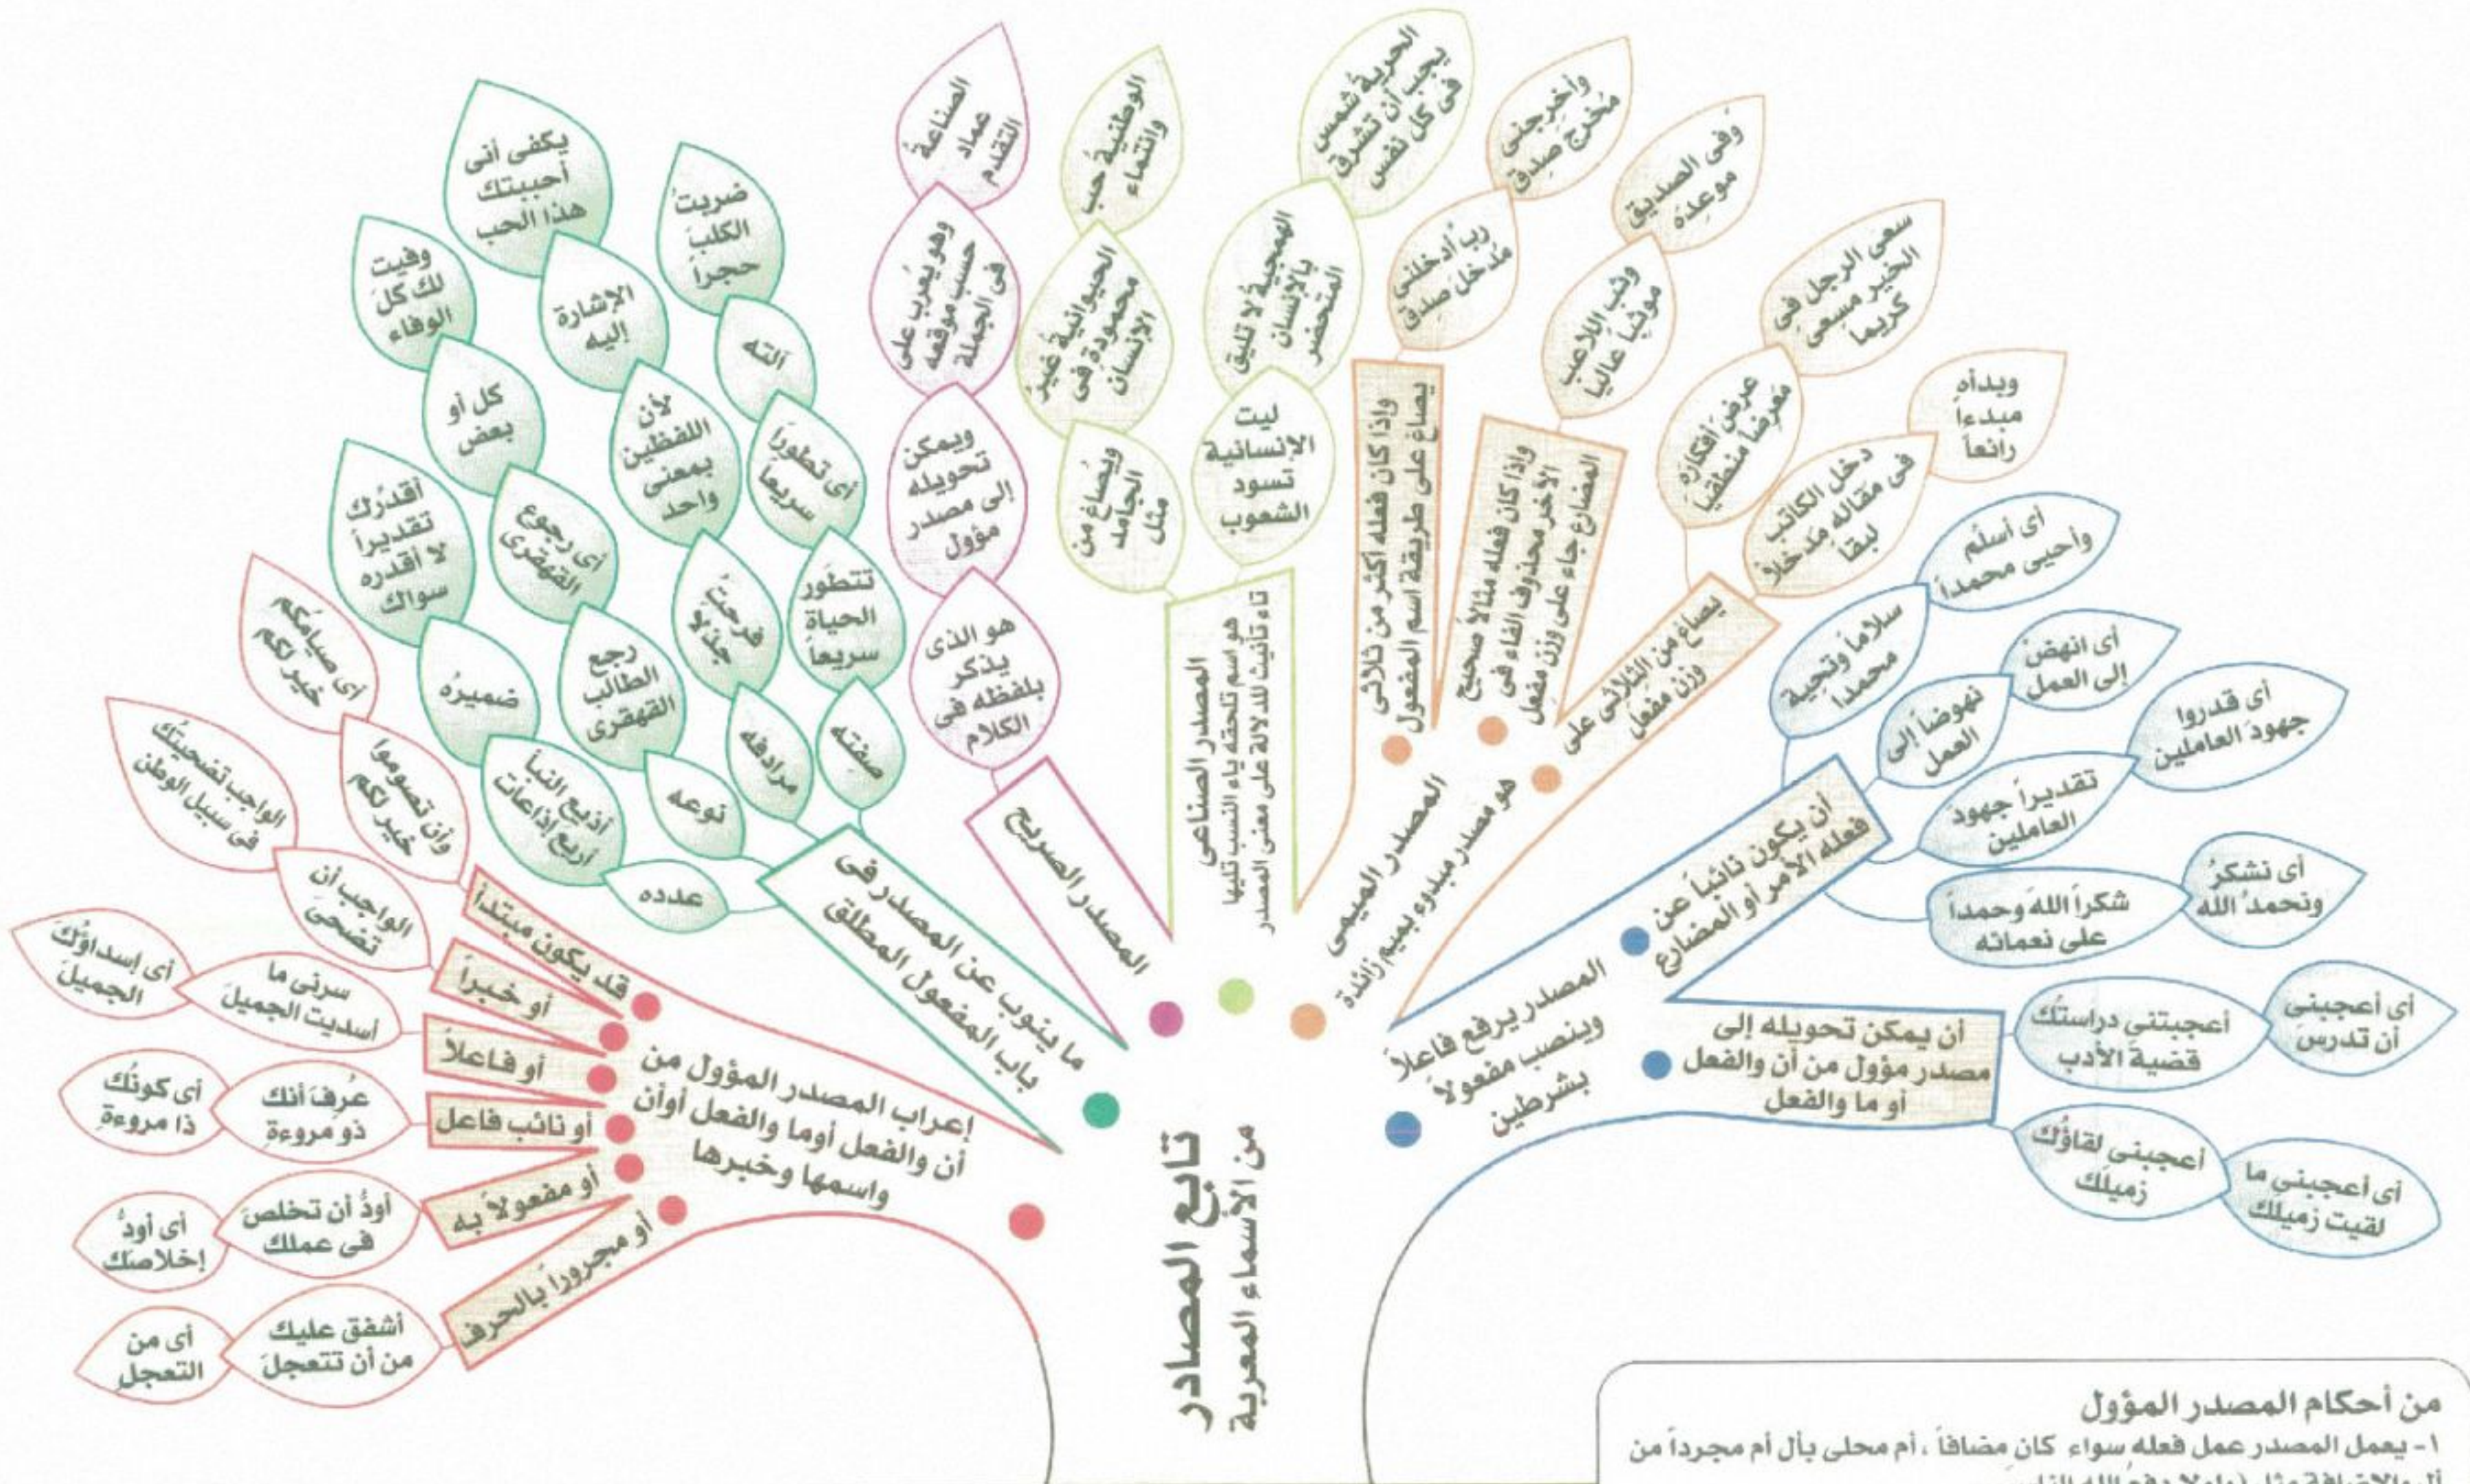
تابع المصادر
من الأسماء المعربة

ما ينوب عن المصدر فى باب المفعول المطلق
عدده
نوعه
مرادفه
صفته
أذيع النبأ أربع إذاعات
رجع الطالب القهقرى
فرحت جذلا
تتطور الحياة سريعاً
ضميره
أى رجوع القهقرى
لأن اللفظين بمعنى واحد
أى تطورا سريعا
أقدرك تقديراً لا أقدره سواك
كل أو بعض
الإشارة إليه
آلته
وفيت لك كل الوفاء
يكفى أنى أحببتك هذا الحب
ضربت الكلب حجراً

المصدر الصريح
هو الذى يذكر بلفظه فى الكلام
ويمكن تحويله إلى مصدر مؤول
وهو يعرب على حسب موقعه فى الجملة
الصناعة عماد التقدم

المصدر الصناعى
هو اسم تلحقه ياء النسب تليها تاء تأنيث للدلالة على معنى المصدر
ويصاغ من الجامد مثل
الحيوانية غير محمودة فى الإنسان
الوطنية حب وانتماء
ليت الإنسانية تسود الشعوب
الهمجية لا تليق بالإنسان المتحضر
الحرية شمس يجب أن تشرق فى كل نفس

المصدر الميمى
هو مصدر مبدوء بميم زائدة
وإذا كان فعله أكثر من ثلاثى يصاغ على طريقة اسم المفعول
رب أدخلنى مدخل صدق
وأخرجنى مخرج صدق
وإذا كان فعله مثالاً صحيح الآخر محذوف الفاء فى المضارع جاء على وزن مفعل
وثب اللاعب موثبا عاليا
وفى الصديق موعده
يصاغ من الثلاثى على وزن مفعل
دخل الكاتب فى مقاله مدخلا لبقا
عرض أفكاره معرضا منطقيا
سعى الرجل فى الخير مسعى كريما
وبدأه مبدءاً رائعاً

المصدر يرفع فاعلاً وينصب مفعولاً بشرطين
أن يكون نائباً عن فعله الأمر أو المضارع
سلاماً وتحية محمداً
أى أسلم وأحيى محمداً
نهوضاً إلى العمل
أى انهض إلى العمل
تقديراً جهود العاملين
أى قدروا جهود العاملين
شكراً الله وحمداً على نعمائه
أى نشكر ونحمد الله
أن يمكن تحويله إلى مصدر مؤول من أن والفعل أو ما والفعل
أعجبتنى دراستك قضية الأدب
أى أعجبنى أن تدرس
أعجبنى لقاؤك زميلك
أى أعجبنى ما لقيت زميلك

إعراب المصدر المؤول من أن والفعل أوما والفعل أوأن واسمها وخبرها
قد يكون مبتدأ
الواجب أن تضحى
وأن تصوموا خير لكم
أى صيامكم خير لكم
الواجب تضحيتك فى سبيل الوطن
أو خبراً
أو فاعلاً
سرنى ما أسديت الجميل
أى إسداؤك الجميل
أو نائب فاعل
عُرف أنك ذو مروءة
أى كونك ذا مروءة
أو مفعولاً به
أودُّ أن تخلص فى عملك
أى أودُّ إخلاصك
أو مجروراً بالحرف
أشفق عليك من أن تتعجل
أى من التعجل

من أحكام المصدر المؤول
١- يعمل المصدر عمل فعله سواء كان مضافاً ، أم محلى بأل أم مجرداً من أل والاضافة مثل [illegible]